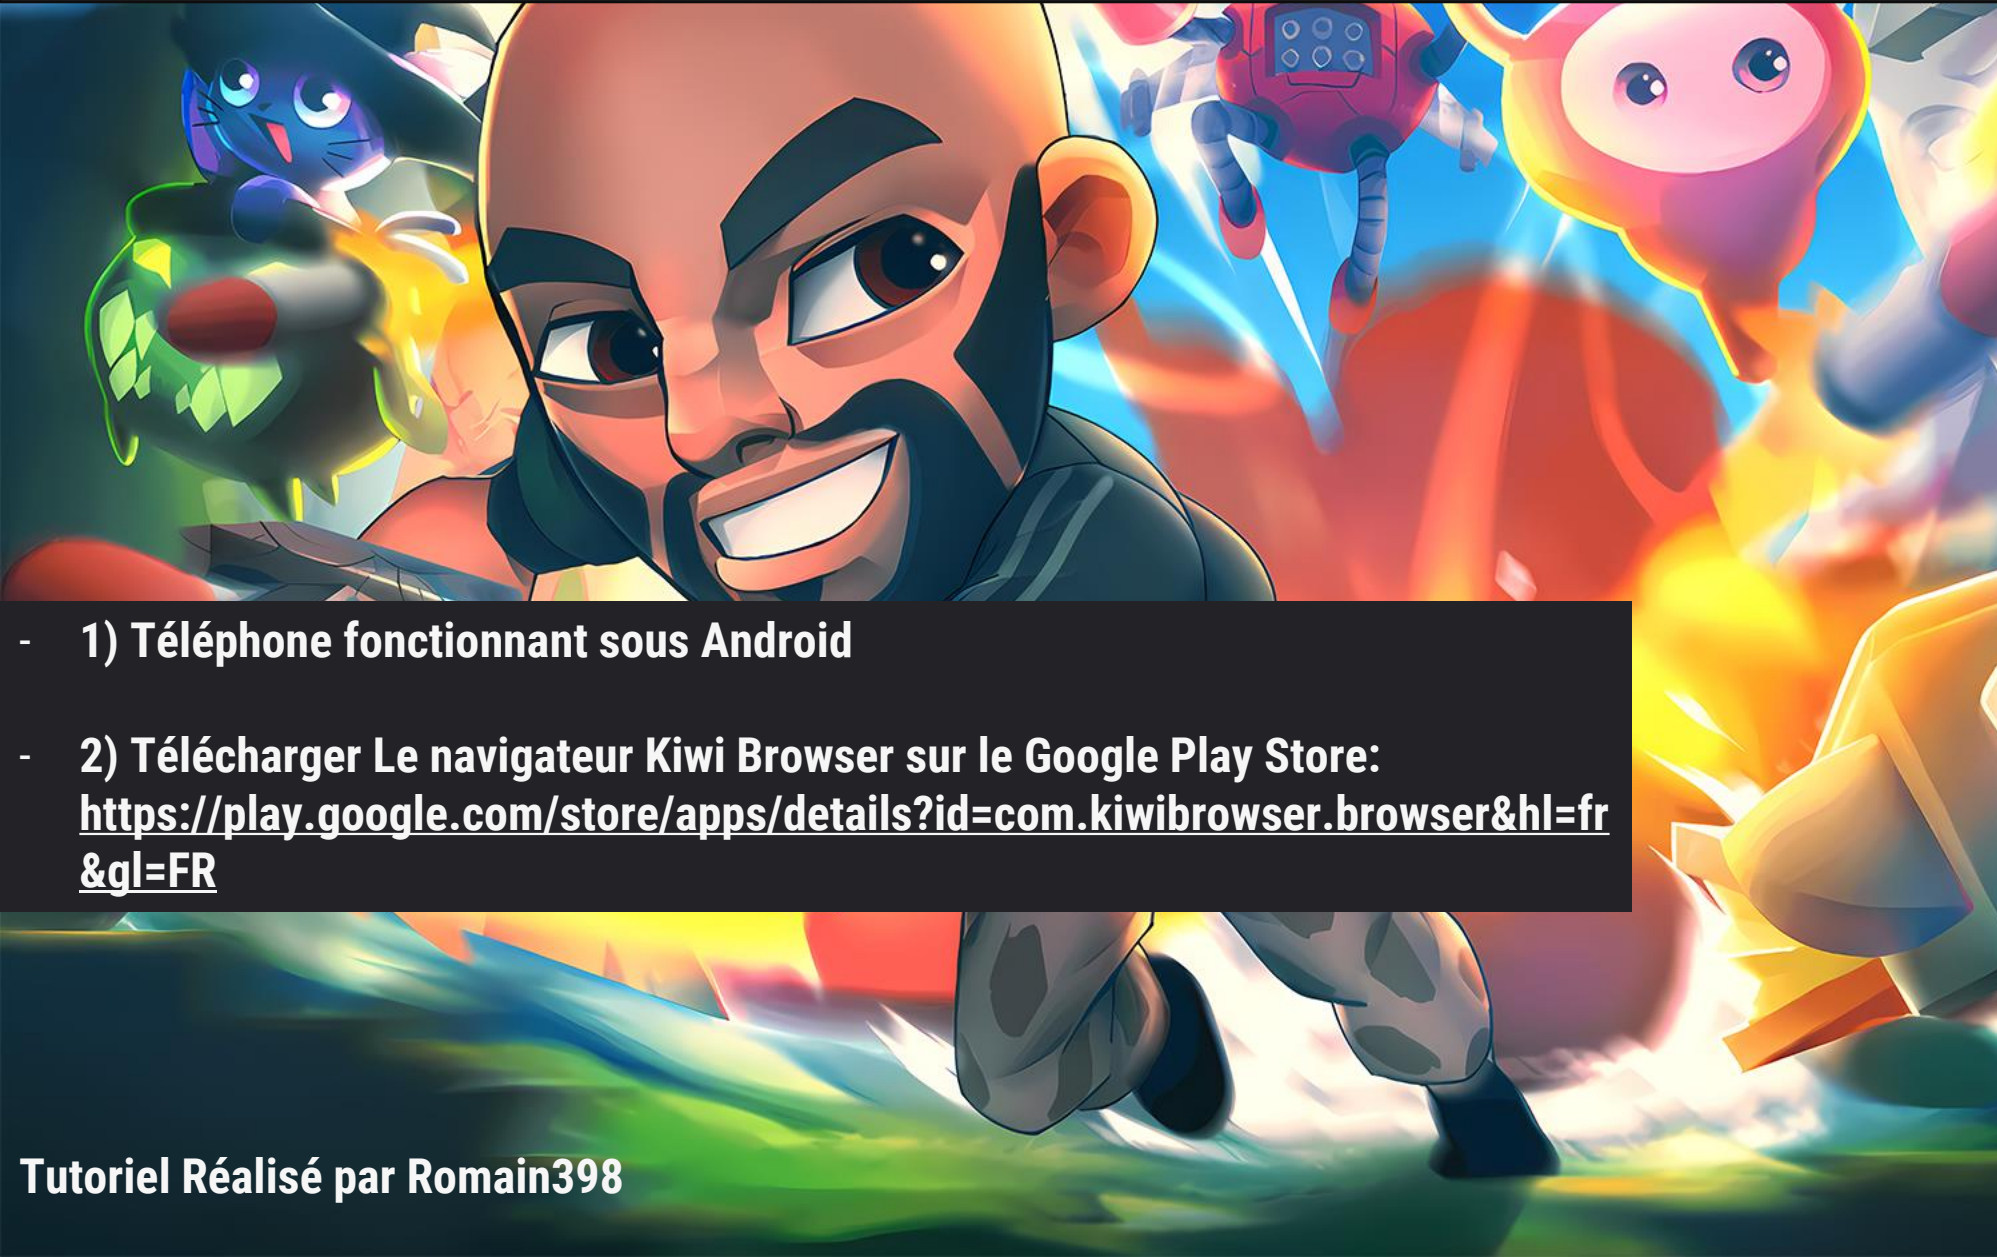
- 1) Téléphone fonctionnant sous Android

- 2) Télécharger Le navigateur Kiwi Browser sur le Google Play Store: https://play.google.com/store/apps/details?id=com.kiwibrowser.browser&hl=fr&gl=FR

Tutoriel Réalisé par Romain398